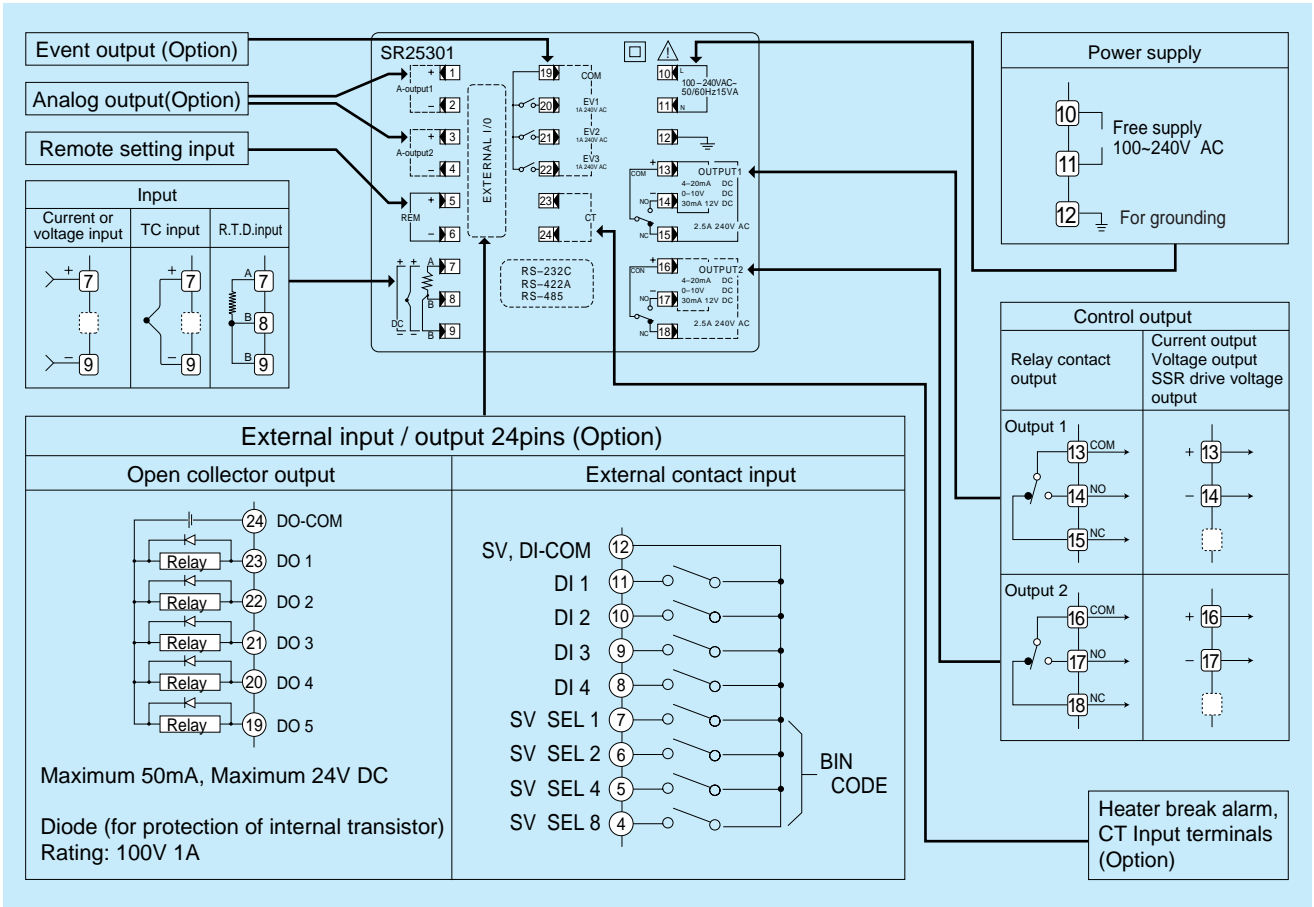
Event output (Option)

Analog output(Option)

Remote setting input

SR25301

+ 1
A-output1
– 2

+ 3
A-output2
– 4

+ 5
REM
– 6

EXTERNAL I/O

19 COM
20 EV1 1A 240V AC
21 EV2 1A 240V AC
22 EV3 1A 240V AC

23
CT
24

+ + A 7
8
DC B 9
– – B

RS-232C
RS-422A
RS-485

10 L
100~240VAC~
50/60Hz15VA
11 N

12

+ 13 OUTPUT1
COM
4~20mA DC
– 14 0~10V DC
NO 30mA 12V DC
15
NC
2.5A 240V AC

+ 16 OUTPUT2
COM
4~20mA DC
– 17 0~10V DC
NO 30mA 12V DC
18
NC
2.5A 240V AC

Power supply

10
Free supply
11 100~240V AC
12 For grounding

Input

| Current or voltage input | TC input | R.T.D.input |
|---|---|---|
| + 7, – 9 | + 7, – 9 | A 7, B 8, B 9 |

Control output

| Relay contact output | Current output Voltage output SSR drive voltage output |
|---|---|
| Output 1 13 COM 14 NO 15 NC | + 13 – 14 |
| Output 2 16 COM 17 NO 18 NC | + 16 – 17 |

External input / output 24pins (Option)

Open collector output

24 DO-COM
Relay 23 DO 1
Relay 22 DO 2
Relay 21 DO 3
Relay 20 DO 4
Relay 19 DO 5

Maximum 50mA, Maximum 24V DC

Diode (for protection of internal transistor)
Rating: 100V 1A

External contact input

SV, DI-COM 12
DI 1 11
DI 2 10
DI 3 9
DI 4 8
SV SEL 1 7
SV SEL 2 6
SV SEL 4 5
SV SEL 8 4

BIN
CODE

Heater break alarm, CT Input terminals (Option)